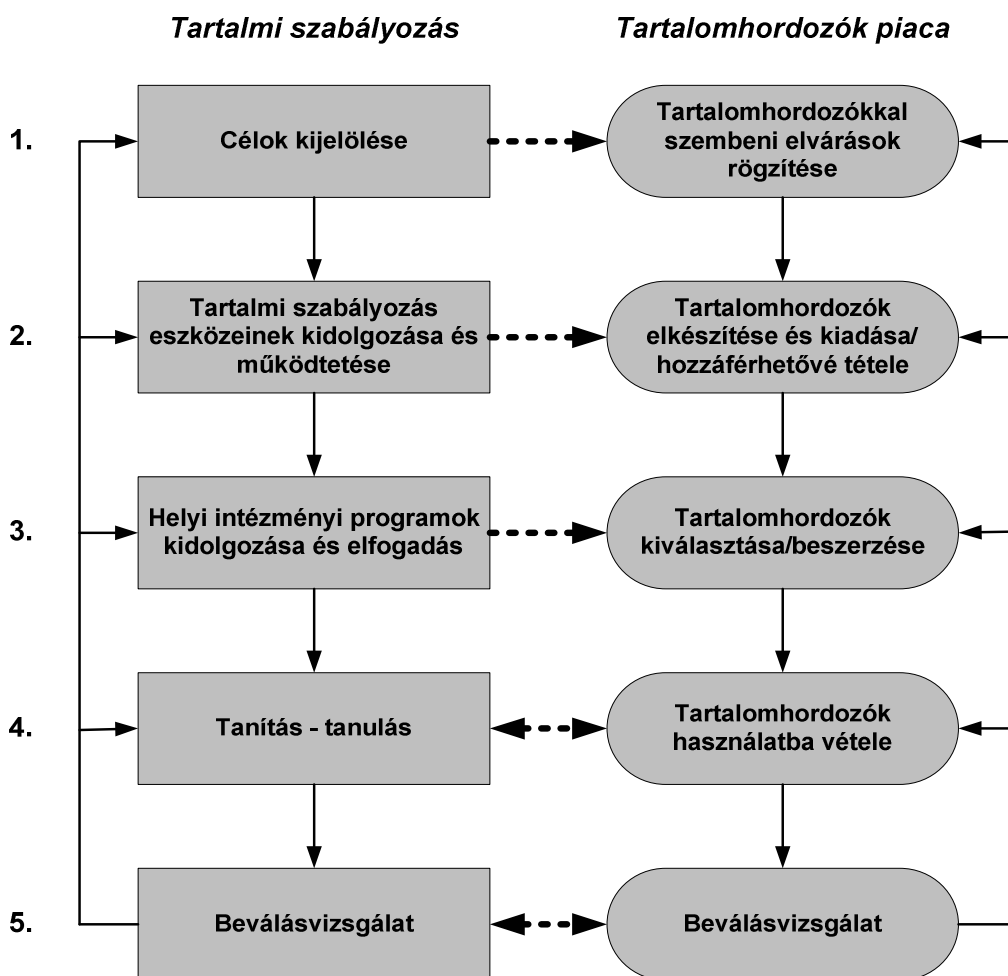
Tartalmi szabályozás

Tartalomhordozók piaca

1.

Célok kijelölése

Tartalomhordozókkal szembeni elvárások rögzítése

2.

Tartalmi szabályozás eszközeinek kidolgozása és működtetése

Tartalomhordozók elkészítése és kiadása/ hozzáférhetővé tétele

3.

Helyi intézményi programok kidolgozása és elfogadás

Tartalomhordozók kiválasztása/beszerzése

4.

Tanítás - tanulás

Tartalomhordozók használatba vétele

5.

Beválásvizsgálat

Beválásvizsgálat